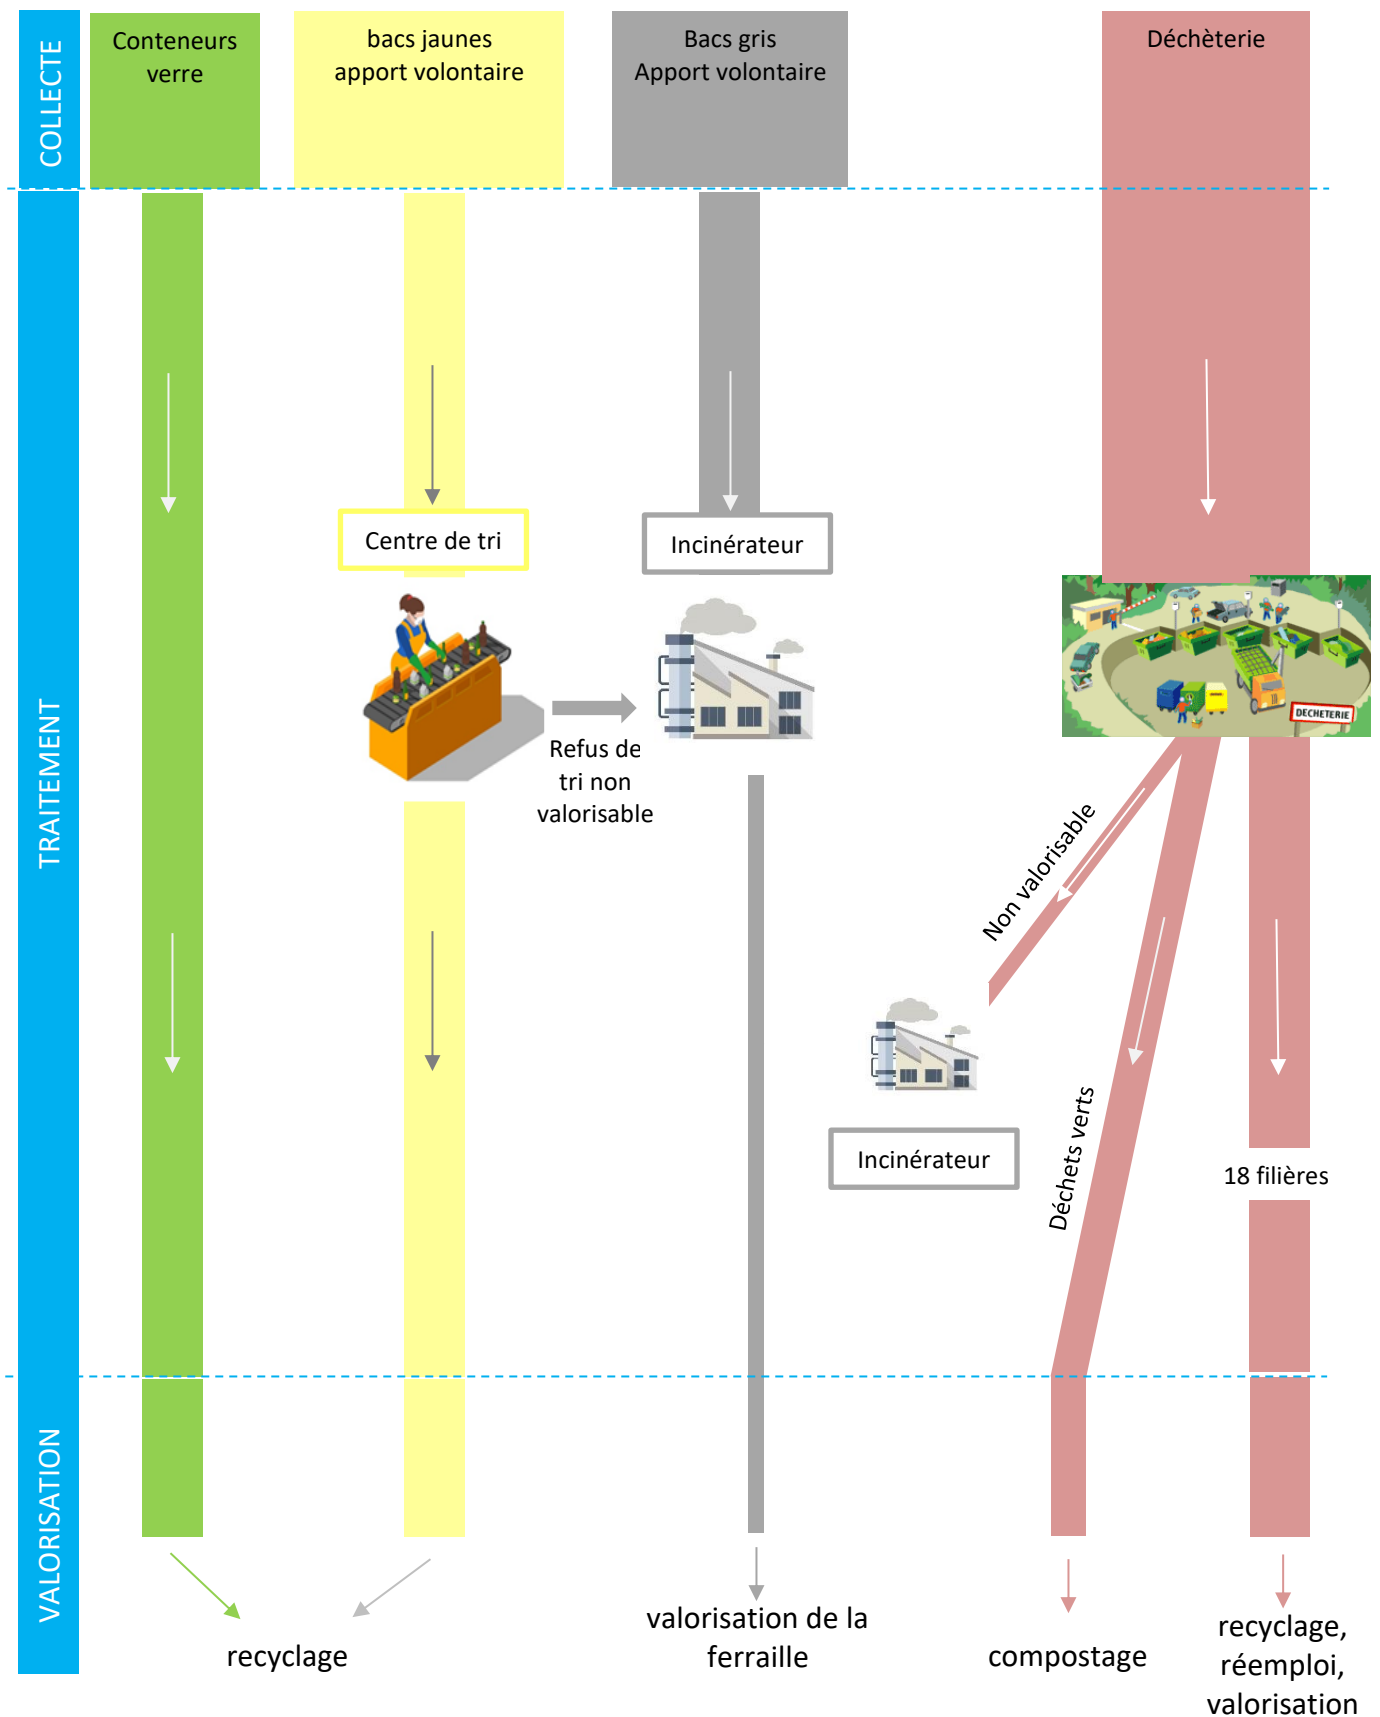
COLLECTE

Conteneurs verre

bacs jaunes apport volontaire

Bacs gris Apport volontaire

Déchèterie

TRAITEMENT

Centre de tri

Incinérateur

DECHETERIE

Refus de tri non valorisable

Non valorisable

Incinérateur

Déchets verts

18 filières

VALORISATION

recyclage

valorisation de la ferraille

compostage

recyclage, réemploi, valorisation